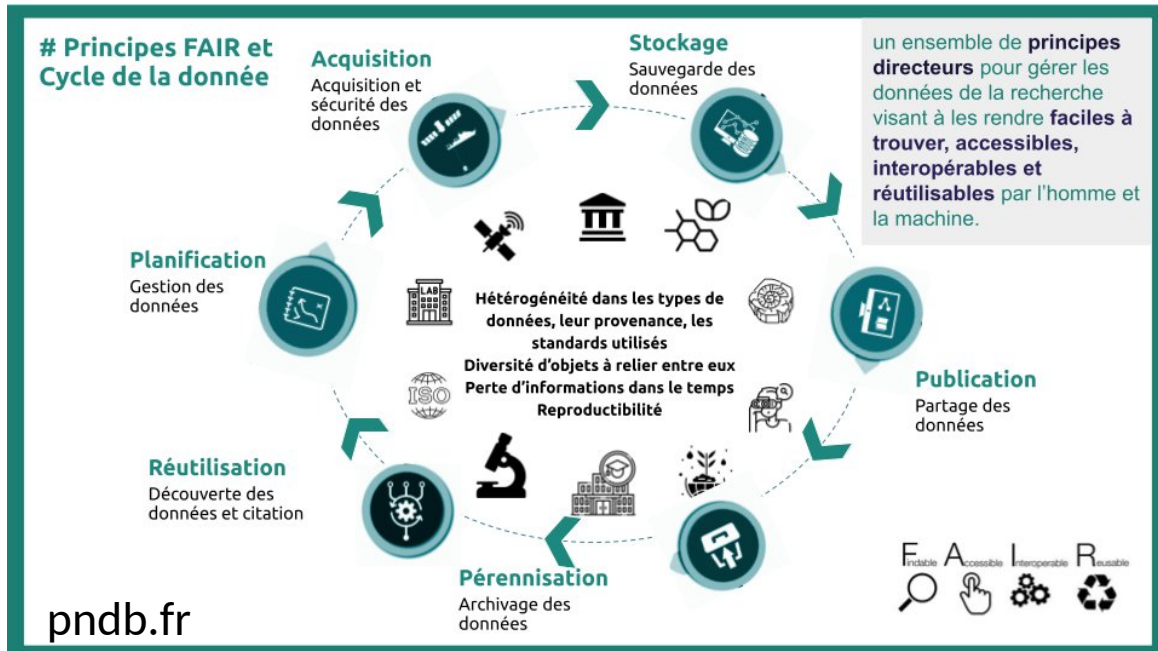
# Principes FAIR et Cycle de la donnée

Acquisition
Acquisition et sécurité des données

Stockage
Sauvegarde des données

un ensemble de **principes directeurs** pour gérer les données de la recherche visant à les rendre **faciles à trouver, accessibles, interopérables et réutilisables** par l'homme et la machine.

Planification
Gestion des données

LAB

Hétérogénéité dans les types de données, leur provenance, les standards utilisés
Diversité d'objets à relier entre eux
Perte d'informations dans le temps
Reproductibilité

ISO

Publication
Partage des données

Réutilisation
Découverte des données et citation

Pérennisation
Archivage des données

Findable Accessible Interoperable Reusable

pndb.fr